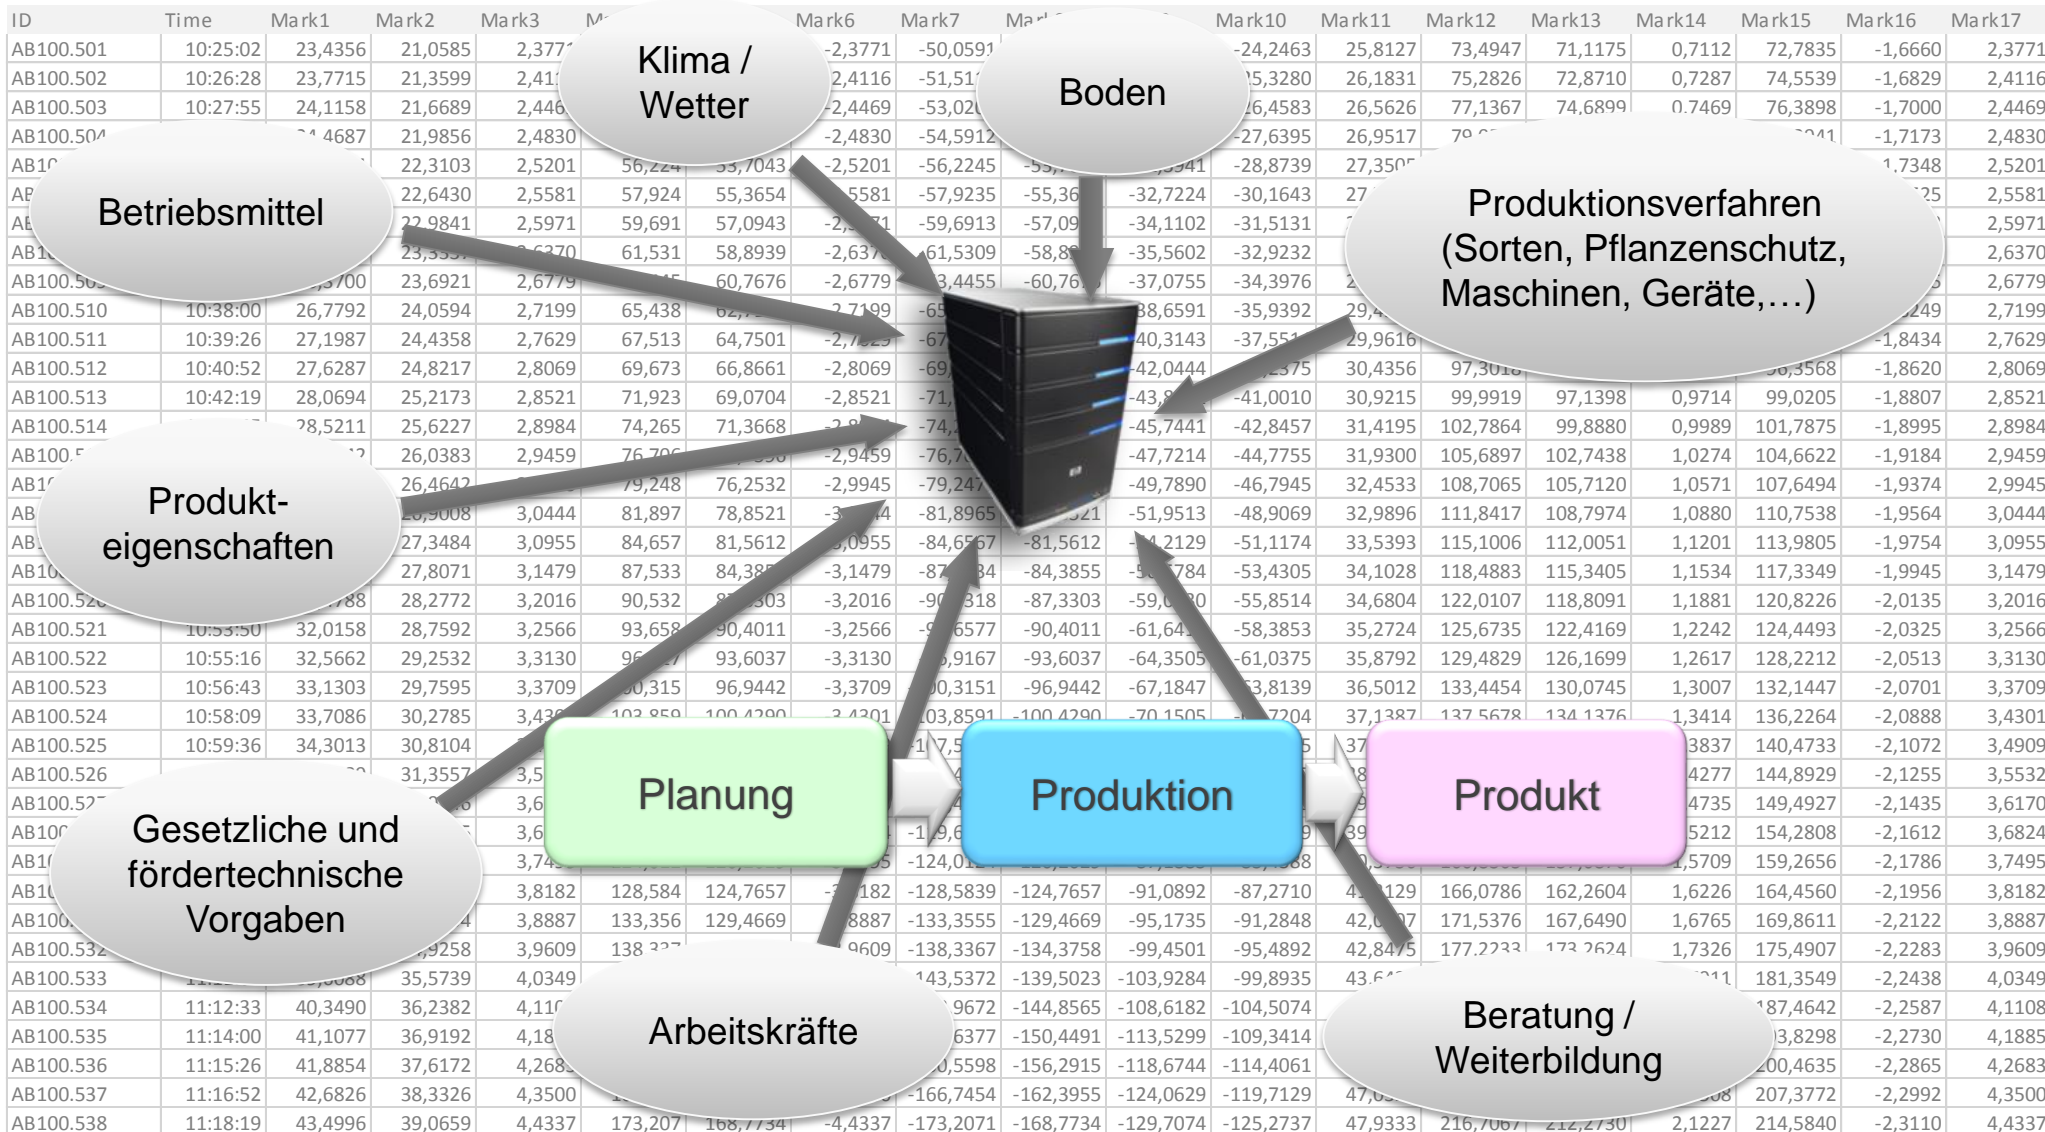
Klima / Wetter

Boden

Betriebsmittel

Produktionsverfahren (Sorten, Pflanzenschutz, Maschinen, Geräte,…)

Produkteigenschaften

Planung

Produktion

Produkt

Gesetzliche und fördertechnische Vorgaben

Arbeitskräfte

Beratung / Weiterbildung

| ID | Time | Mark1 | Mark2 | Mark3 | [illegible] | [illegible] | Mark6 | Mark7 | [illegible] | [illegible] | Mark10 | Mark11 | Mark12 | Mark13 | Mark14 | Mark15 | Mark16 | Mark17 |
|---|---|---|---|---|---|---|---|---|---|---|---|---|---|---|---|---|---|---|
| AB100.501 | 10:25:02 | 23,4356 | 21,0585 | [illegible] | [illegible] | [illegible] | -2,3771 | -50,0591 | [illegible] | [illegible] | -24,2463 | 25,8127 | 73,4947 | 71,1175 | 0,7112 | 72,7835 | -1,6660 | 2,3771 |
| AB100.502 | 10:26:28 | 23,7715 | 21,3599 | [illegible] | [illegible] | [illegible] | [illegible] | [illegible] | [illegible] | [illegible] | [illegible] | 26,1831 | 75,2826 | 72,8710 | 0,7287 | 74,5539 | -1,6829 | 2,4116 |
| AB100.503 | 10:27:55 | 24,1158 | 21,6689 | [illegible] | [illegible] | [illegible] | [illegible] | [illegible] | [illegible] | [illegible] | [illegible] | 26,5626 | 77,1367 | 74,6899 | 0,7469 | 76,3898 | -1,7000 | 2,4469 |
| AB100.504 | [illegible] | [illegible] | 21,9856 | 2,4830 | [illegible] | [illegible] | -2,4830 | -54,5912 | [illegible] | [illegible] | -27,6395 | 26,9517 | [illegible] | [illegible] | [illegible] | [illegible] | -1,7173 | 2,4830 |
| AB100.538 | 11:18:19 | 43,4996 | 39,0659 | 4,4337 | 173,207 | 168,7734 | -4,4337 | -173,2071 | -168,7734 | -129,7074 | -125,2737 | 47,9333 | 216,7067 | 212,2730 | 2,1227 | 214,5840 | -2,3110 | 4,4337 |